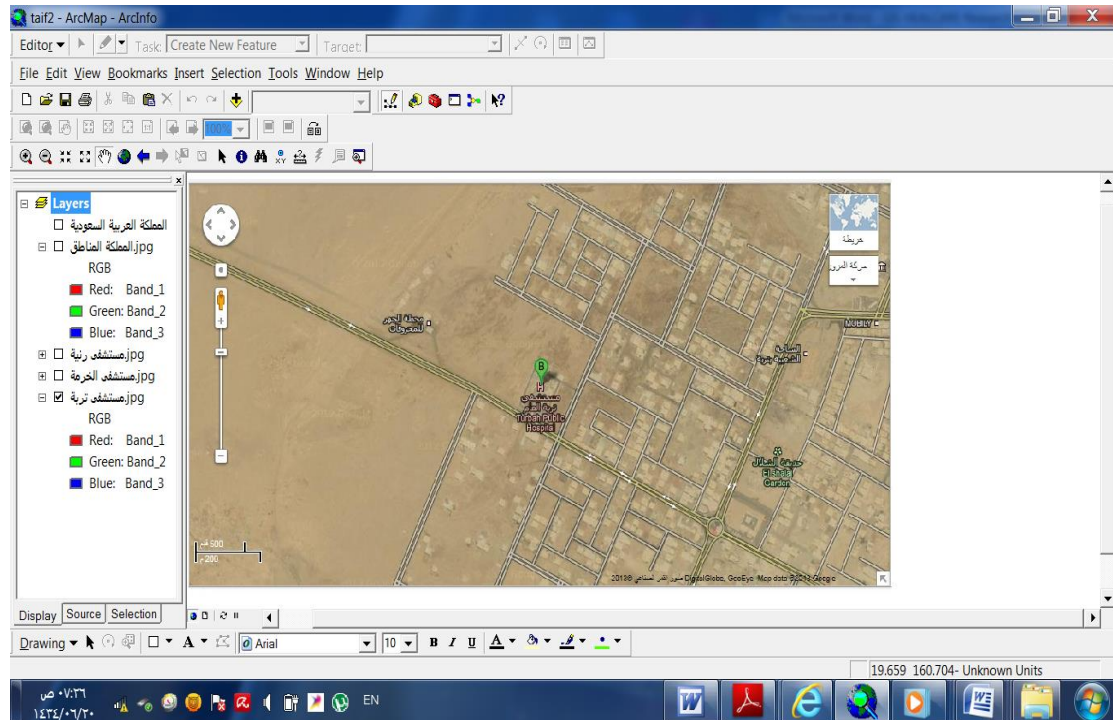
taif2 - ArcMap - ArcInfo

Editor ▾ Task: Create New Feature Target:

File Edit View Bookmarks Insert Selection Tools Window Help

100%

Layers
المملكة العربية السعودية
المملكة المناطق.jpg
RGB
Red: Band_1
Green: Band_2
Blue: Band_3
مستشفى رنية.jpg
مستشفى الخرمة.jpg
مستشفى تربة.jpg
RGB
Red: Band_1
Green: Band_2
Blue: Band_3

Display Source Selection

خريطة
حركة المرور

محطة الجهر للمعدوان
B
مستشفى تربة العام
Turbah Public Hospital
MOBIL
حديقة العائلة
Family Garden

500
200

2013© صور القمر الصناعي DigitalGlobe, GeoEye, Map data ©2013 Google

Drawing ▾ A ▾ Arial 10 B I U A ▾

19.659 160.704- Unknown Units

٠٧:٣٦ ص
١٤٣٤/٠٦/٢٠
EN